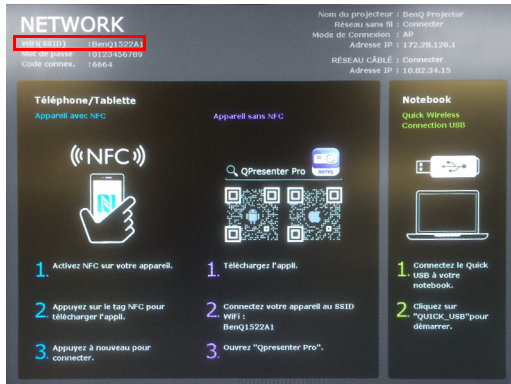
NETWORK
WiFi(SSID) : BenQ1522A1
Mot de passe : 0123456789
Code connex. : 6664

Nom du projecteur : BenQ Projector
Réseau sans fil : Connecter
Mode de Connexion : AP
Adresse IP : 172.20.120.1

RÉSEAU CÂBLÉ : Connecter
Adresse IP : 10.82.34.15

Téléphone/Tablette

Appareil avec NFC

((NFC))

1. Activez NFC sur votre appareil.

2. Appuyez sur le tag NFC pour télécharger l'appli.

3. Appuyez à nouveau pour connecter.

Appareil sans NFC

QPresenter Pro

benq

1. Téléchargez l'appli.

2. Connectez votre appareil au SSID WiFi : BenQ1522A1

3. Ouvrez "Qpresenter Pro".

Notebook

Quick Wireless Connection USB

1. Connectez le Quick USB à votre notebook.

2. Cliquez sur "QUICK_USB"pour démarrer.